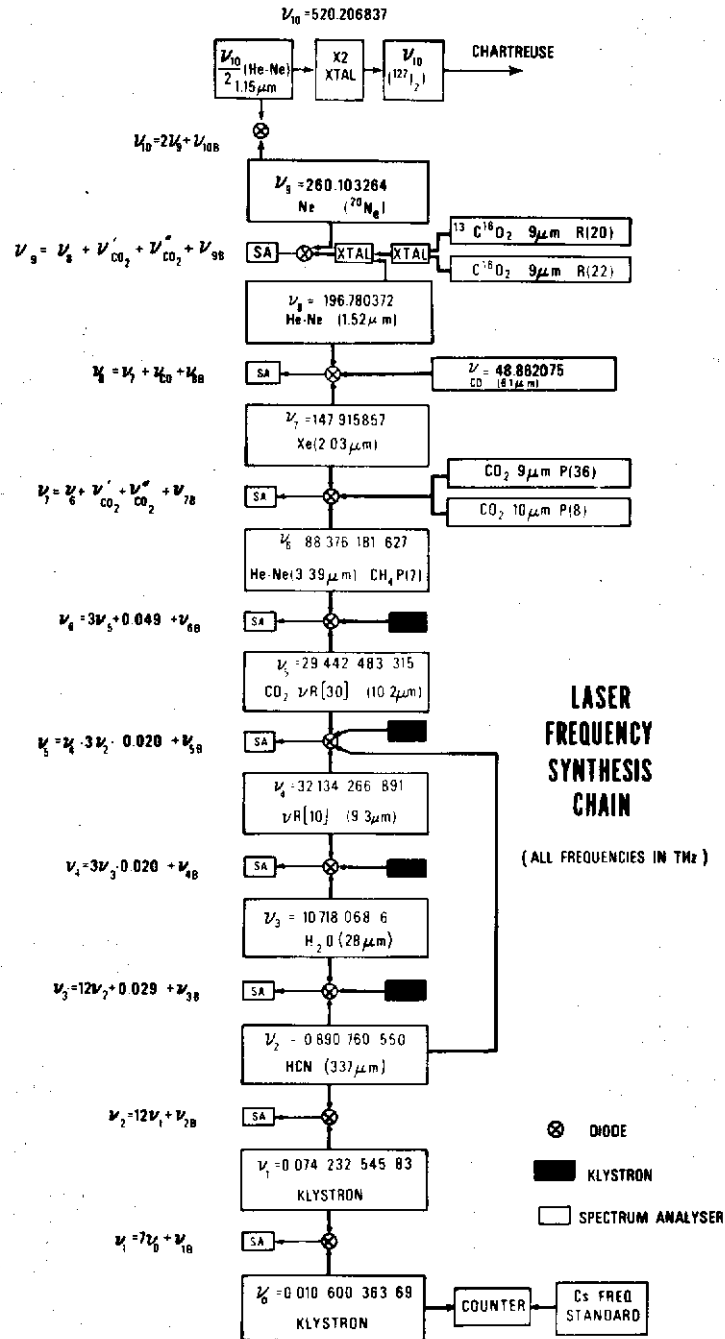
$\nu_{10}$ =520.206837

$\frac{\nu_{10}}{2}$ (He-Ne) 1.15$\mu$m

X2 XTAL

$\nu_{10}$ ($^{127}I_2$)

CHARTREUSE

$\nu_{10}=2\nu_9+\nu_{10B}$

$\nu_9$ =260.103264 Ne ($^{20}Ne$)

$\nu_9 = \nu_8 + \nu'_{CO_2} + \nu''_{CO_2} + \nu_{9B}$

SA

XTAL

XTAL

$^{13}C^{16}O_2$ 9$\mu$m R(20)

$C^{16}O_2$ 9$\mu$m R(22)

$\nu_8$ = 196.780372 He-Ne (1.52$\mu$m)

$\nu_8 = \nu_7 + \nu_{CO} + \nu_{8B}$

SA

$\nu$ = 48.862075 CO (6.1$\mu$m)

$\nu_7$ =147.915857 Xe(2.03$\mu$m)

$\nu_7 = \nu_6 + \nu'_{CO_2} + \nu''_{CO_2} + \nu_{7B}$

SA

$CO_2$ 9$\mu$m P(36)

$CO_2$ 10$\mu$m P(8)

$\nu_6$ 88 376 181 627

He-Ne(3.39$\mu$m) $CH_4$ P(7)

$\nu_6 = 3\nu_5 + 0.049 + \nu_{6B}$

SA

$\nu_5$ =29 442 483 315

$CO_2$ $\nu$R[30] (10.2$\mu$m)

LASER FREQUENCY SYNTHESIS CHAIN

(ALL FREQUENCIES IN THz)

$\nu_5 = \nu_4 \cdot 3\nu_2 \cdot 0.020 + \nu_{5B}$

SA

$\nu_4$ =32 134 266 891

$\nu$R[10] (9.3$\mu$m)

$\nu_4 = 3\nu_3 \cdot 0.020 + \nu_{4B}$

SA

$\nu_3$ = 10 718 068 6

$H_2O$ (28$\mu$m)

$\nu_3 = 12\nu_2 + 0.029 + \nu_{3B}$

SA

$\nu_2$ - 0 890 760 550

HCN (337$\mu$m)

$\nu_2 = 12\nu_1 + \nu_{2B}$

SA

DIODE

KLYSTRON

SPECTRUM ANALYSER

$\nu_1$ =0 074 232 545 83

KLYSTRON

$\nu_1 = 7\nu_0 + \nu_{1B}$

SA

$\nu_0$ =0 010 600 363 69

KLYSTRON

COUNTER

Cs FREQ STANDARD